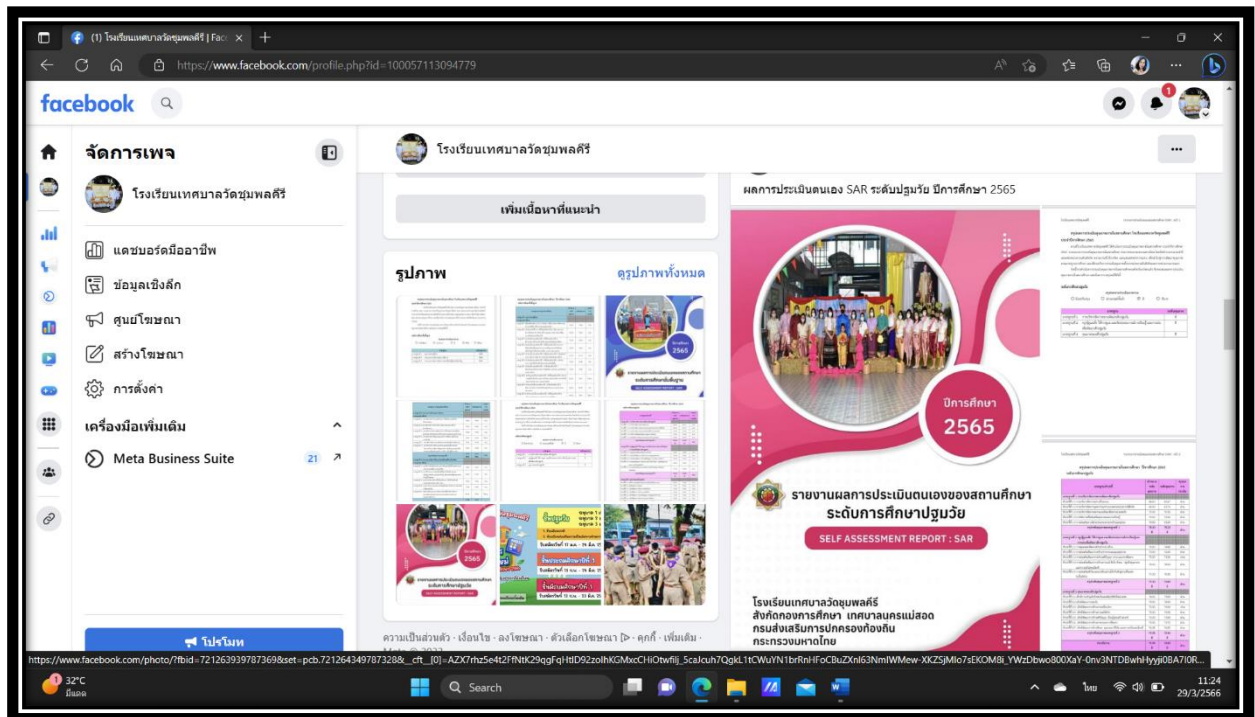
(1) โรงเรียนเทศบาลวัดชุมพลคีรี | Face ×

https://www.facebook.com/profile.php?id=100057113094779

facebook

จัดการเพจ

โรงเรียนเทศบาลวัดชุมพลคีรี

แดชบอร์ดมืออาชีพ

ข้อมูลเชิงลึก

ศูนย์โฆษณา

สร้างโฆษณา

การตั้งค่า

เครื่องมือเพิ่มเติม

Meta Business Suite 21

โปรโมท

โรงเรียนเทศบาลวัดชุมพลคีรี

เพิ่มเนื้อหาที่แนะนำ

รูปภาพ

ดูรูปภาพทั้งหมด

ความเป็นส่วนตัว · เงื่อนไข · ลงโฆษณา · ตัวเลือกโฆษณา · คุกกี้ · เพิ่มเติม · Meta © 2023

ผลการประเมินตนเอง SAR ระดับปฐมวัย ปีการศึกษา 2565

ปีการศึกษา 2565

รายงานผลการประเมินตนเองของสถานศึกษา ระดับการศึกษาปฐมวัย

SELF ASSESSMENT REPORT : SAR

โรงเรียนเทศบาลวัดชุมพลคีรี
สังกัดกองการศึกษา เทศบาลนครแม่สอด
กรมส่งเสริมการปกครองท้องถิ่น
กระทรวงมหาดไทย

https://www.facebook.com/photo/?fbid=721263939787369&set=pcb.721264349787328&__cft__[0]=AZX7rhz5e4t2fFNtK29qgFqHtlD92zolhKGMxcCHiOtwfiij_5caJcuh7QgkL1tCWuYN1brRnHFoCBuZXnI63NmIWMew-XKZSjMlo7sEKOM8i_YWzDbwo800XaY-0nv3NTDBwhHyyji08A7i0R...

32°C มีแดด

Search

ไทย

11:24
29/3/2566